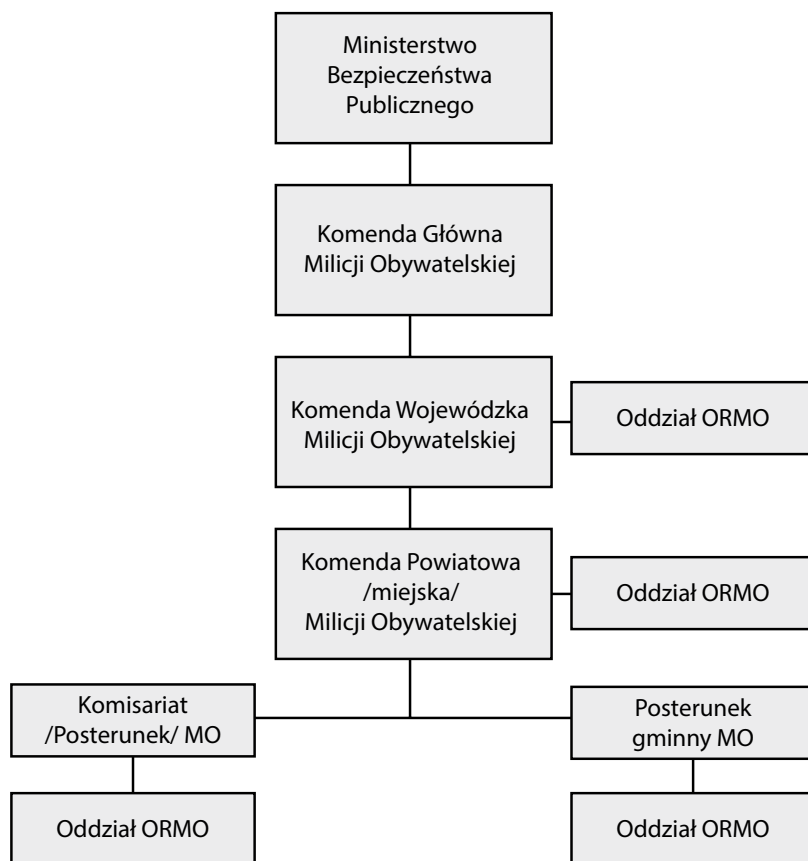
Ministerstwo Bezpieczeństwa Publicznego

Komenda Główna Milicji Obywatelskiej

Komenda Wojewódzka Milicji Obywatelskiej

Oddział ORMO

Komenda Powiatowa /miejska/ Milicji Obywatelskiej

Oddział ORMO

Komisariat /Posterunek/ MO

Posterunek gminny MO

Oddział ORMO

Oddział ORMO